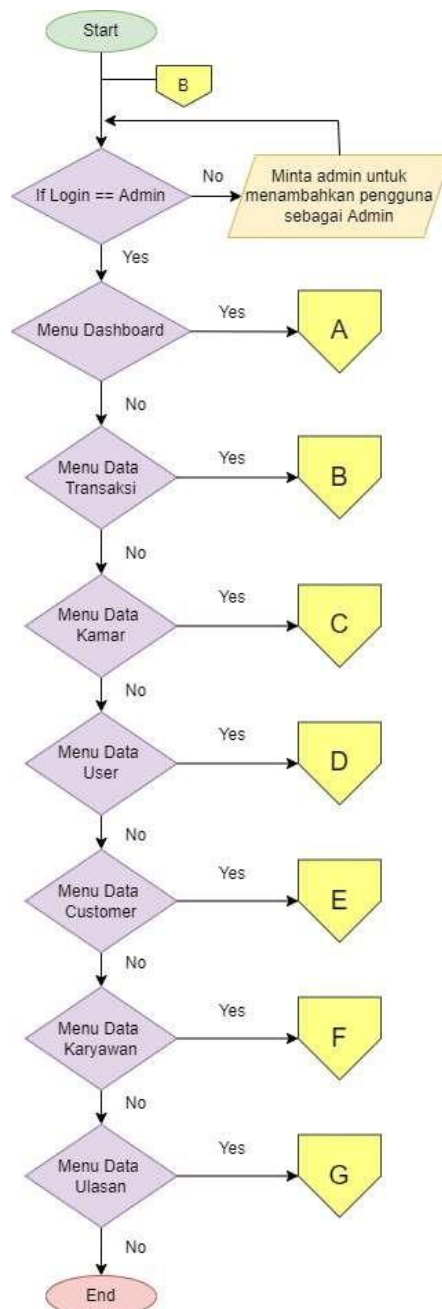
Start

B

If Login == Admin

No

Minta admin untuk menambahkan pengguna sebagai Admin

Yes

Menu Dashboard

Yes

A

No

Menu Data Transaksi

Yes

B

No

Menu Data Kamar

Yes

C

No

Menu Data User

Yes

D

No

Menu Data Customer

Yes

E

No

Menu Data Karyawan

Yes

F

No

Menu Data Ulasan

Yes

G

No

End